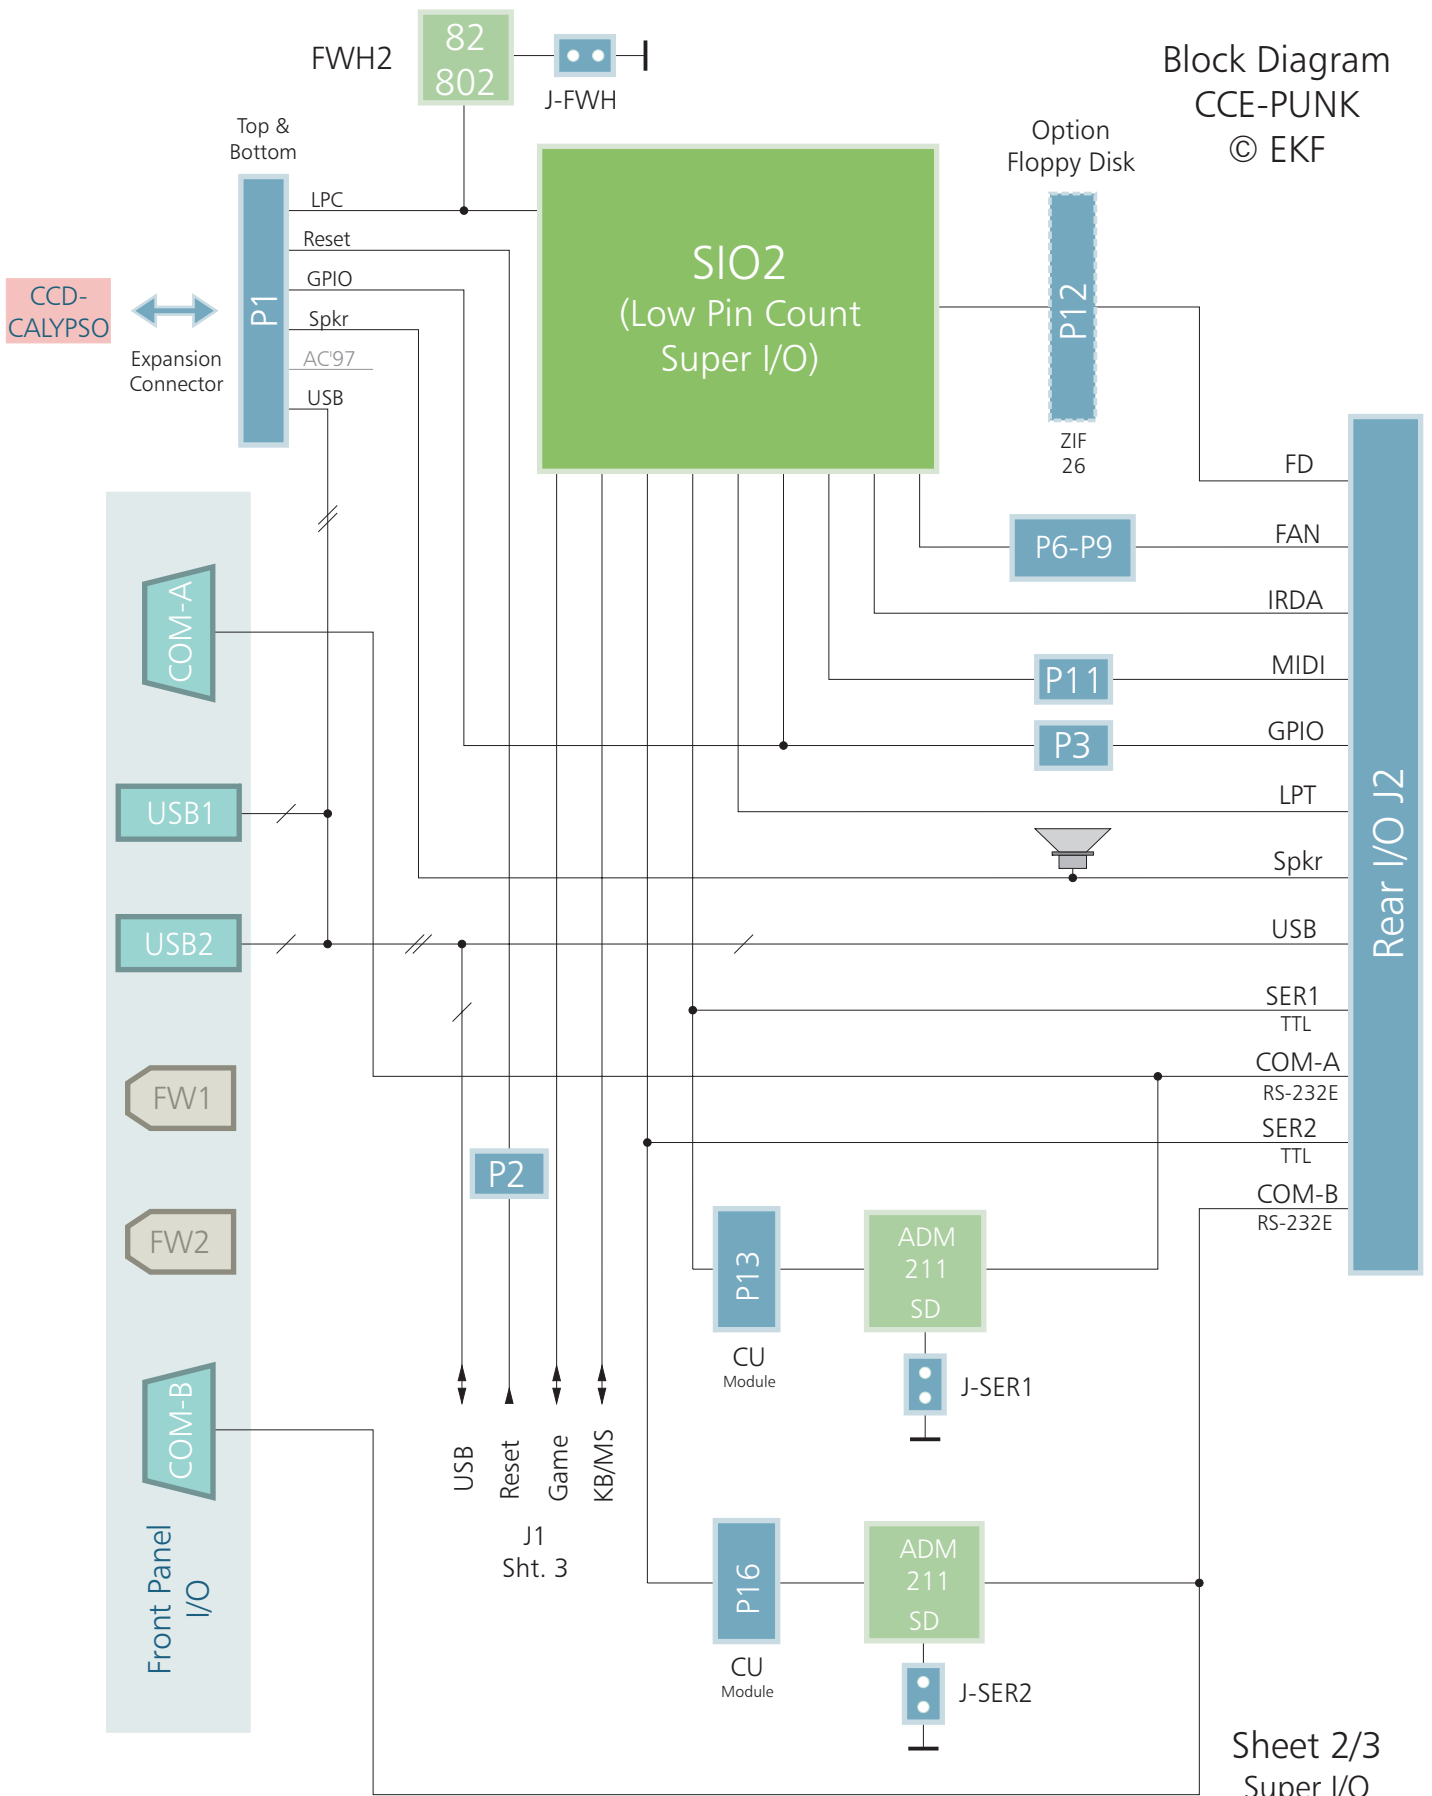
FWH2

82
802

J-FWH

Block Diagram
CCE-PUNK
© EKF

Top &
Bottom

Option
Floppy Disk

LPC
Reset
GPIO
Spkr
AC'97
USB

P1

CCD-
CALYPSO

Expansion
Connector

SIO2
(Low Pin Count
Super I/O)

P12

ZIF
26

FD
FAN
IRDA
MIDI
GPIO
LPT
Spkr
USB
SER1
TTL
COM-A
RS-232E
SER2
TTL
COM-B
RS-232E

Rear I/O J2

P6-P9

P11

P3

COM-A

USB1

USB2

FW1

FW2

COM-B

Front Panel
I/O

P2

USB
Reset
Game
KB/MS

J1
Sht. 3

P13

CU
Module

ADM
211
SD

J-SER1

P16

CU
Module

ADM
211
SD

J-SER2

Sheet 2/3
Super I/O